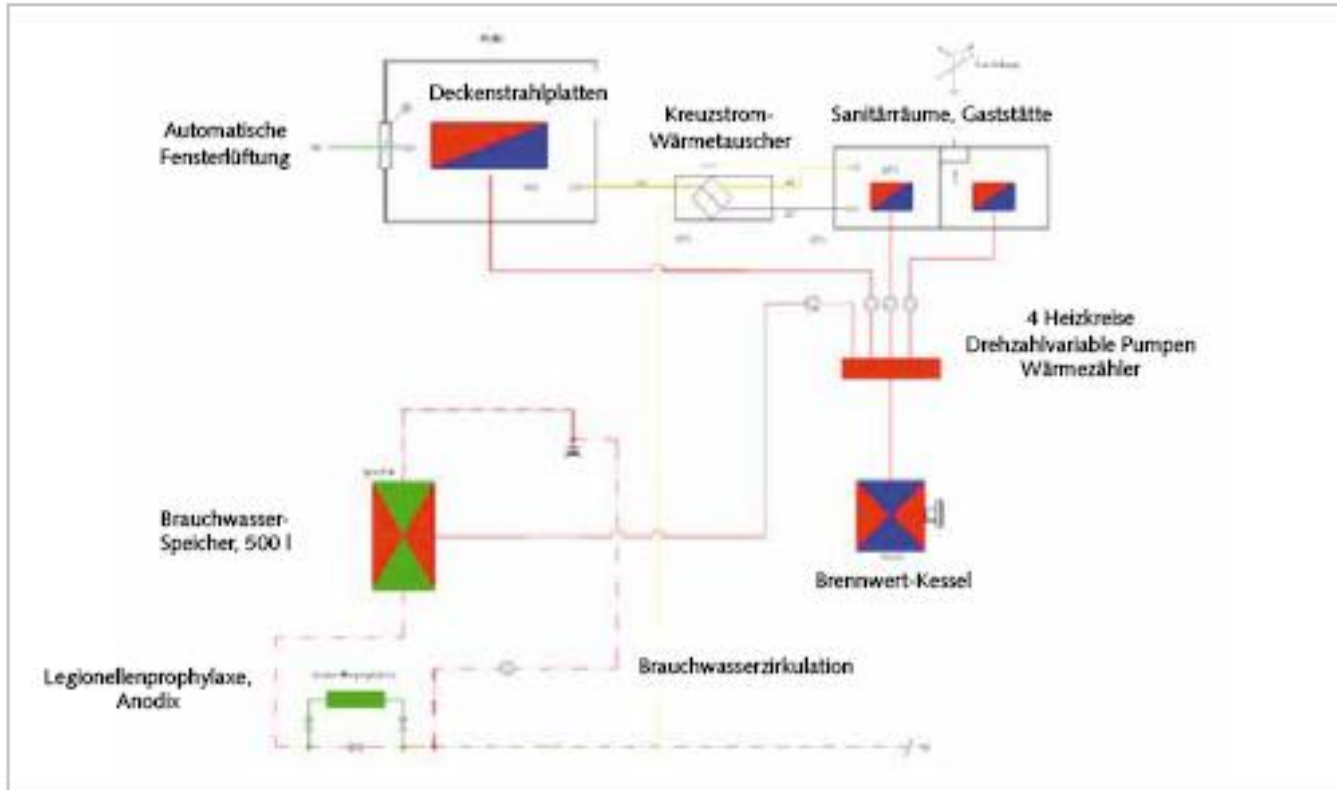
Deckenstrahlplatten

Automatische Fensterlüftung

Kreuzstrom-Wärmetauscher

Sanitärräume, Gaststätte

4 Heizkreise
Drehzahlvariable Pumpen
Wärmezähler

Brauchwasser-Speicher, 500 l

Brennwert-Kessel

Legionellenprophylaxe, Anodix

Brauchwasserzirkulation